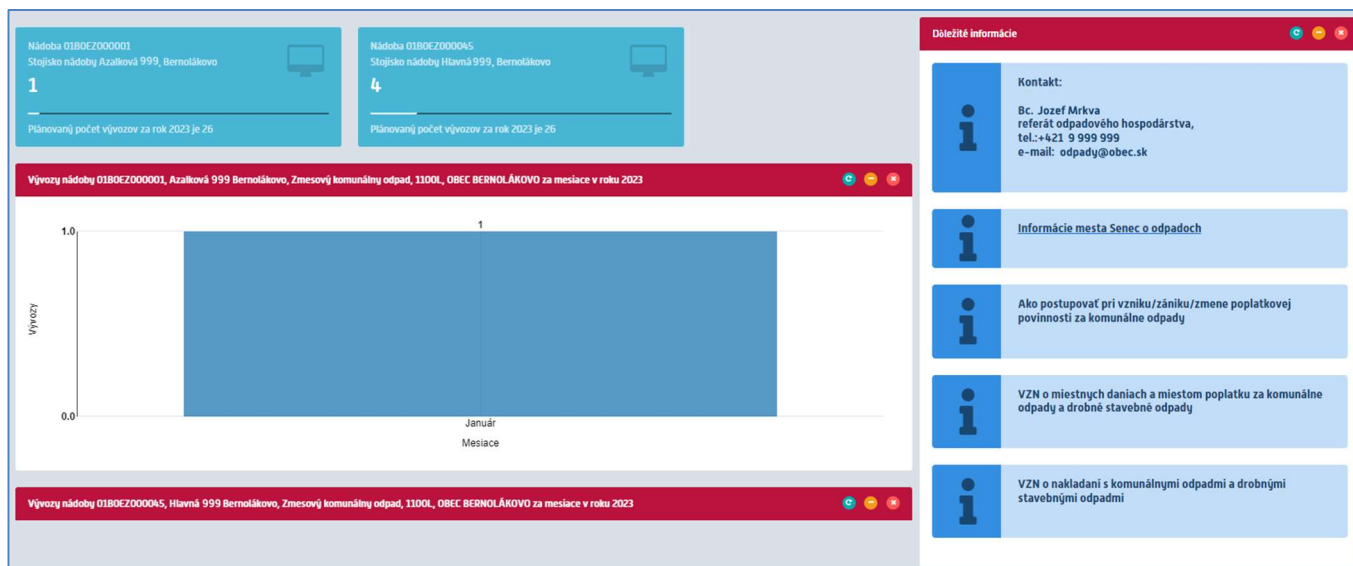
Nádoba 01B0EZ000001
Stojisko nádoby Azalková 999, Bernolákovo
1
Plánovaný počet vývozov za rok 2023 je 26

Nádoba 01B0EZ000045
Stojisko nádoby Hlavná 999, Bernolákovo
4
Plánovaný počet vývozov za rok 2023 je 26

Vývozy nádoby 01B0EZ000001, Azalková 999 Bernolákovo, Zmesový komunálny odpad, 1100L, OBEC BERNOLÁKOVO za mesiace v roku 2023

1
1.0
0.0
Vývozy
Január
Mesiace

Vývozy nádoby 01B0EZ000045, Hlavná 999 Bernolákovo, Zmesový komunálny odpad, 1100L, OBEC BERNOLÁKOVO za mesiace v roku 2023

Dôležité informácie

Kontakt:

Bc. Jozef Mrkva
referát odpadového hospodárstva,
tel.:+421 9 999 999
e-mail: odpady@obec.sk

Informácie mesta Senec o odpadoch

Ako postupovať pri vzniku/zániku/zmene poplatkovej povinnosti za komunálne odpady

VZN o miestnych daniach a miestom poplatku za komunálne odpady a drobné stavebné odpady

VZN o nakladaní s komunálnymi odpadmi a drobnými stavebnými odpadmi